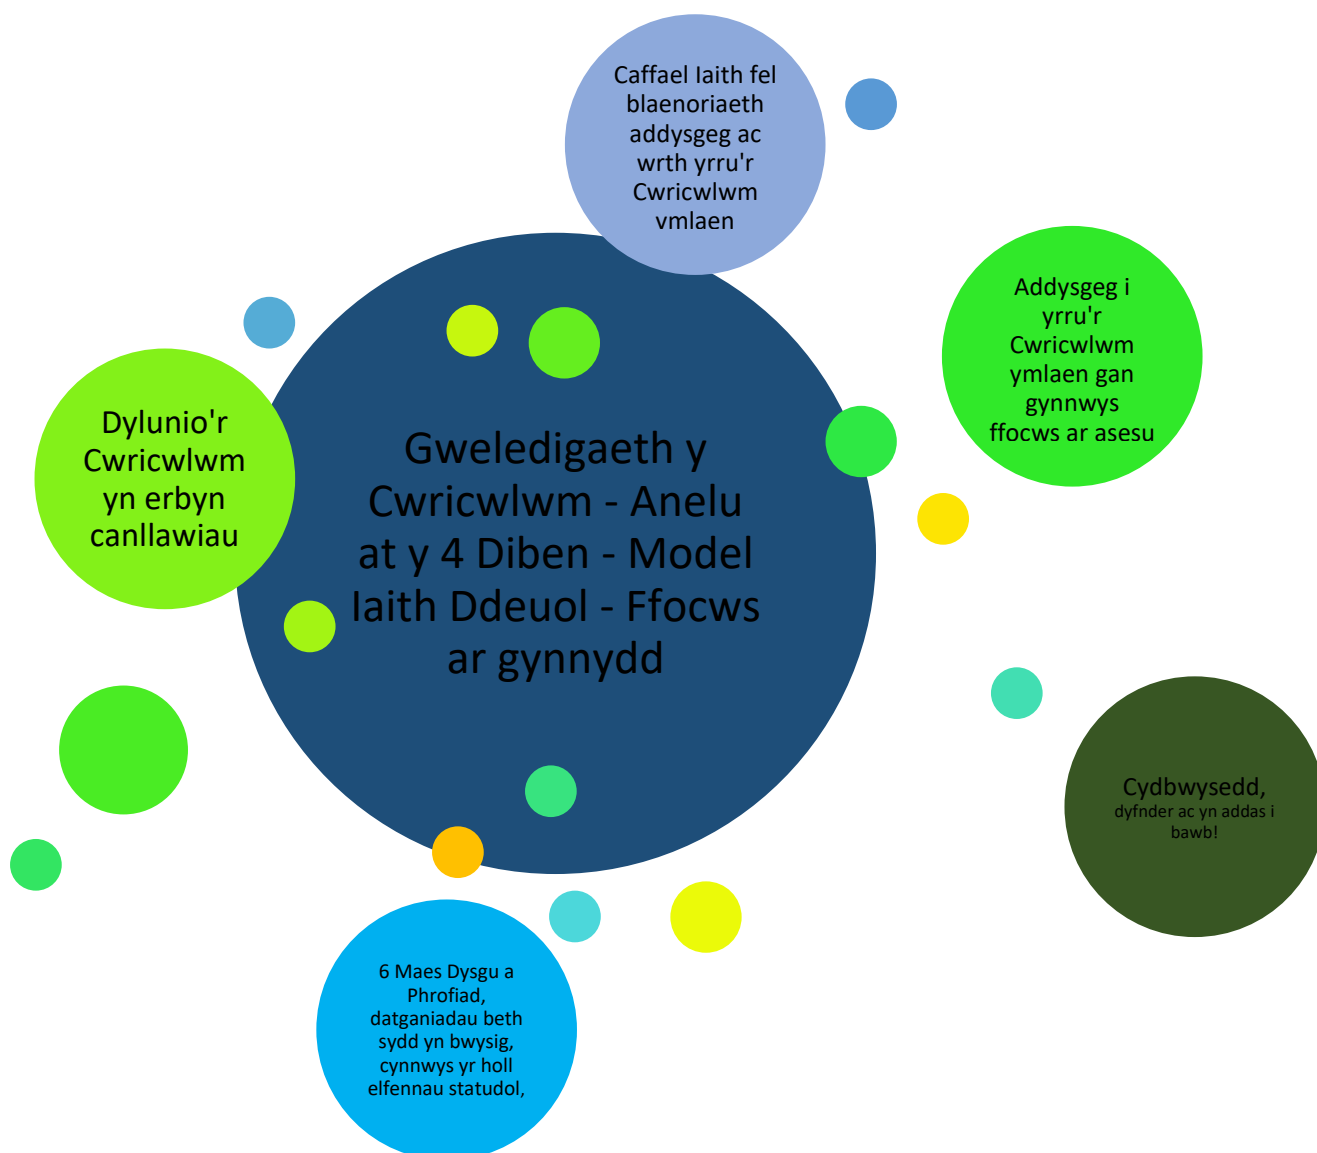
Caffael Iaith fel blaenoriaeth addysgeg ac wrth yrru'r Cwricwlwm vmlaen

Addysgeg i yrru'r Cwricwlwm ymlaen gan gynnwys ffocws ar asesu

Dylunio'r Cwricwlwm yn erbyn canllawiau

Gweledigaeth y Cwricwlwm - Anelu at y 4 Diben - Model Iaith Ddeuol - Ffocws ar gynnydd

Cydbwysedd, dyfnder ac yn addas i bawb!

6 Maes Dysgu a Phrofiad, datganiadau beth sydd yn bwysig, cynnwys yr holl elfennau statudol,